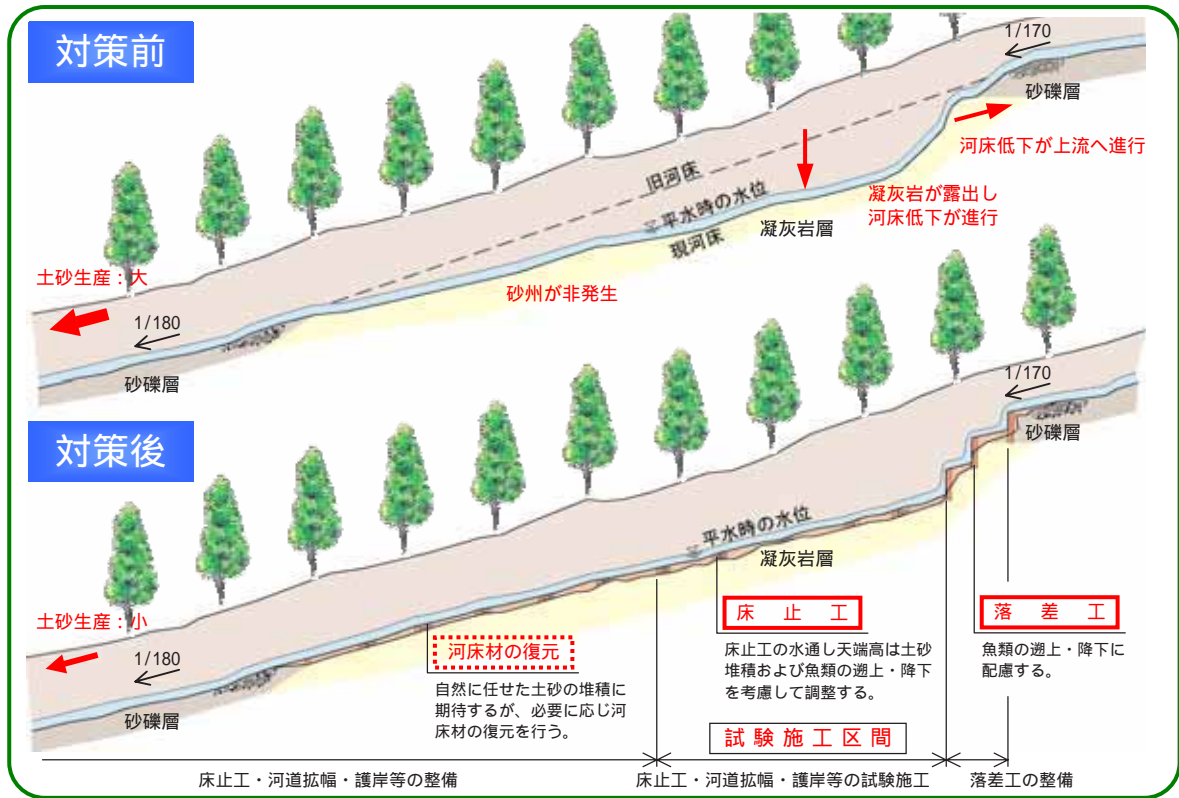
対策前

1/170
砂礫層
河床低下が上流へ進行
旧河床
平水時の水位
現河床
凝灰岩層
凝灰岩が露出し
河床低下が進行
土砂生産：大
砂州が非発生
1/180
砂礫層

対策後

1/170
砂礫層
平水時の水位
凝灰岩層
土砂生産：小
1/180
砂礫層
河床材の復元
自然に任せた土砂の堆積に期待するが、必要に応じ河床材の復元を行う。
床　止　工
床止工の水通し天端高は土砂堆積および魚類の遡上・降下を考慮して調整する。
落　差　工
魚類の遡上・降下に配慮する。
試験施工区間
床止工・河道拡幅・護岸等の整備
床止工・河道拡幅・護岸等の試験施工
落差工の整備